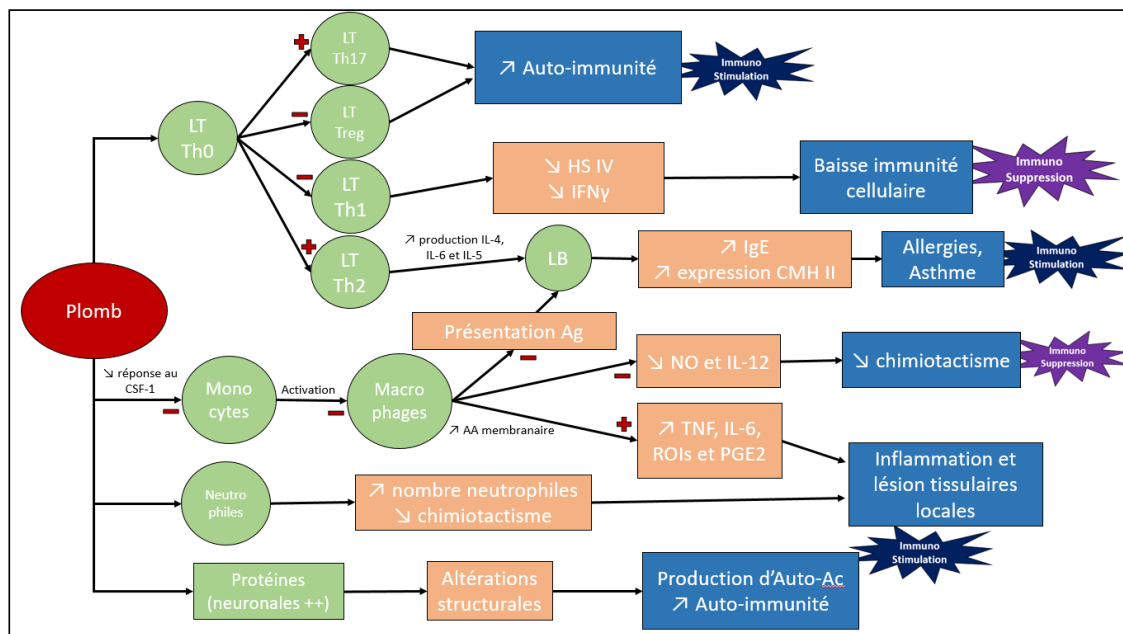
Plomb

LT Th0

LT Th17

LT Treg

LT Th1

LT Th2

↗ Auto-immunité

Immuno Stimulation

↘ HS IV
↘ IFNγ

Baisse immunité cellulaire

Immuno Suppression

↗ production IL-4, IL-6 et IL-5

LB

↗ IgE
↗ expression CMH II

Allergies, Asthme

Immuno Stimulation

Présentation Ag

↘ réponse au CSF-1

Mono cytes

Activation

Macro phages

↘ NO et IL-12

↘ chimiotactisme

Immuno Suppression

↗ AA membranaire

↗ TNF, IL-6, ROIs et PGE2

Inflammation et lésion tissulaires locales

Neutro philes

↗ nombre neutrophiles
↘ chimiotactisme

Protéines (neuronales ++)

Altérations structurales

Production d'Auto-Ac
↗ Auto-immunité

Immuno Stimulation